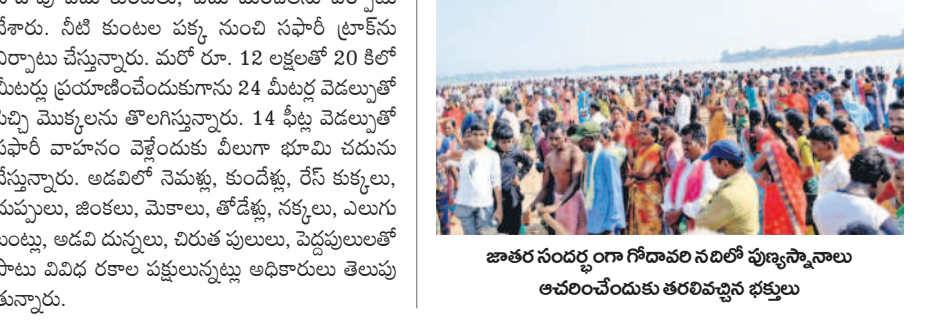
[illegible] చేశారు. నీటి కుంటల పక్క నుంచి సఫారీ ట్రాక్‌ను ఏర్పాటు చేస్తున్నారు. మరో రూ. 12 లక్షలతో 20 కిలో మీటర్లు ప్రయాణించేందుకుగాను 24 మీటర్ల వెడల్పుతో పిచ్చి మొక్కలను తొలగిస్తున్నారు. 14 ఫీట్ల వెడల్పుతో సఫారీ వాహనం వెళ్లేందుకు వీలుగా భూమి చదును చేస్తున్నారు. అడవిలో నెమళ్లు, కుందేళ్లు, రేస్ కుక్కలు, దుప్పులు, జింకలు, మెకాలు, తోడేళ్లు, నక్కలు, ఎలుగు బంట్లు, అడవి దున్నలు, చిరుత పులులు, పెద్దపులులతో పాటు వివిధ రకాల పక్షులున్నట్లు అధికారులు తెలుపు తున్నారు.

జాతర సందర్భంగా గోదావరి నదిలో పుణ్యస్నానాలు ఆచరించేందుకు తరలివచ్చిన భక్తులు